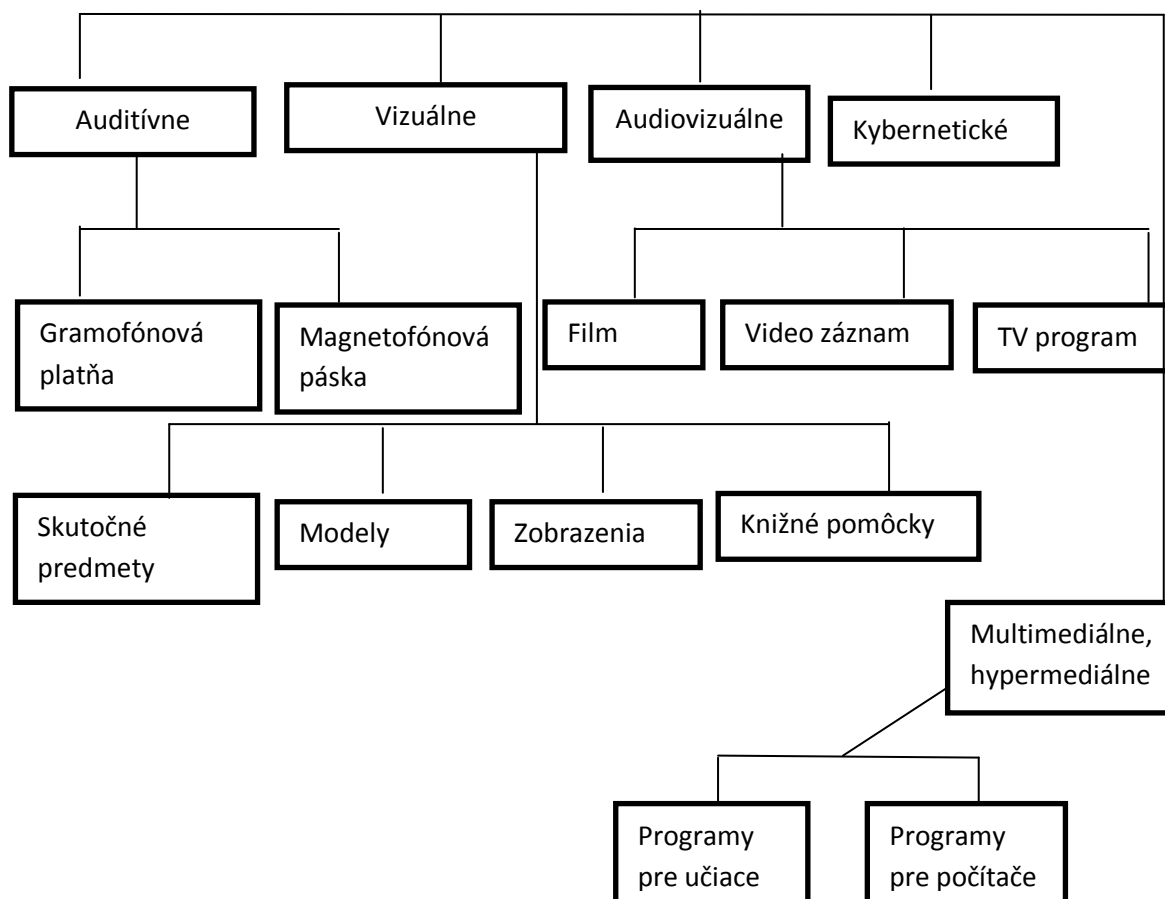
Auditívne
Vizuálne
Audiovizuálne
Kybernetické

Gramofónová platňa
Magnetofónová páska
Film
Video záznam
TV program

Skutočné predmety
Modely
Zobrazenia
Knižné pomôcky

Multimediálne, hypermediálne

Programy pre učiace
Programy pre počítače